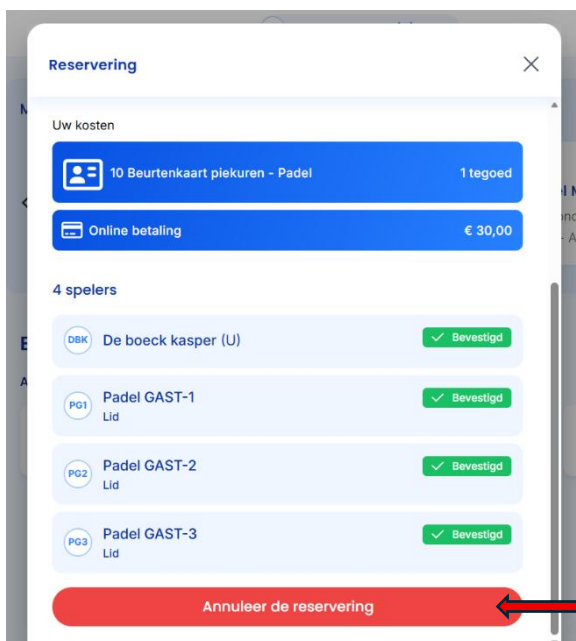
Reservering

Uw kosten

10 Beurtenkaart piekuren - Padel
1 tegoed

Online betaling
€ 30,00

4 spelers

DBK De boeck kasper (U)
Bevestigd

PG1 Padel GAST-1
Lid
Bevestigd

PG2 Padel GAST-2
Lid
Bevestigd

PG3 Padel GAST-3
Lid
Bevestigd

Annuleer de reservering